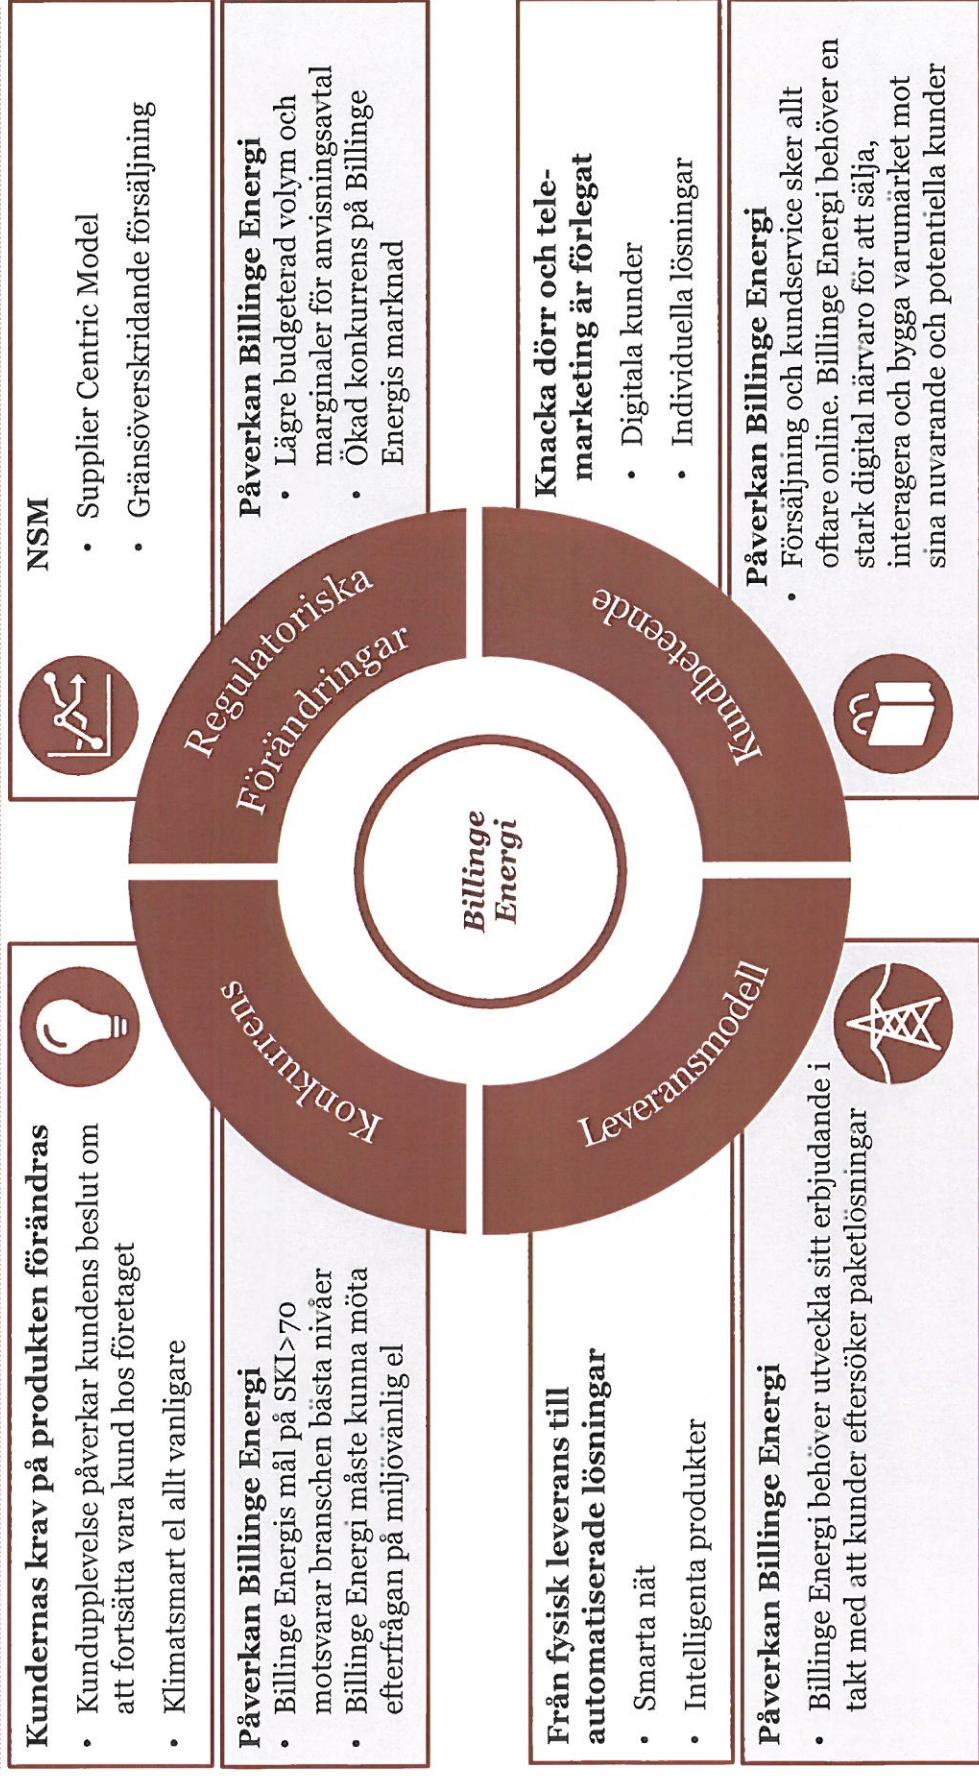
Kundernas krav på produkten förändras
• Kundupplevelse påverkar kundens beslut om att fortsätta vara kund hos företaget
• Klimatsmart el allt vanligare

Påverkan Billinge Energi
• Billinge Energis mål på SKI>70 motsvarar branschen bästa nivåer
• Billinge Energi måste kunna möta efterfrågan på miljövänlig el

NSM
• Supplier Centric Model
• Gränsöverskridande försäljning

Påverkan Billinge Energi
• Lägre budgeterad volym och marginaler för anvisningsavtal
• Ökad konkurrens på Billinge Energis marknad

Konkurrens

Regulatoriska Förändringar

Billinge Energi

Leveransmodell

Kundbeteende

Från fysisk leverans till automatiserade lösningar
• Smarta nät
• Intelligenta produkter

Påverkan Billinge Energi
• Billinge Energi behöver utveckla sitt erbjudande i takt med att kunder eftersöker paketlösningar

Knacka dörr och telemarketing är förlegat
• Digitala kunder
• Individuella lösningar

Påverkan Billinge Energi
• Försäljning och kundservice sker allt oftare online. Billinge Energi behöver en stark digital närvaro för att sälja, interagera och bygga varumärket mot sina nuvarande och potentiella kunder